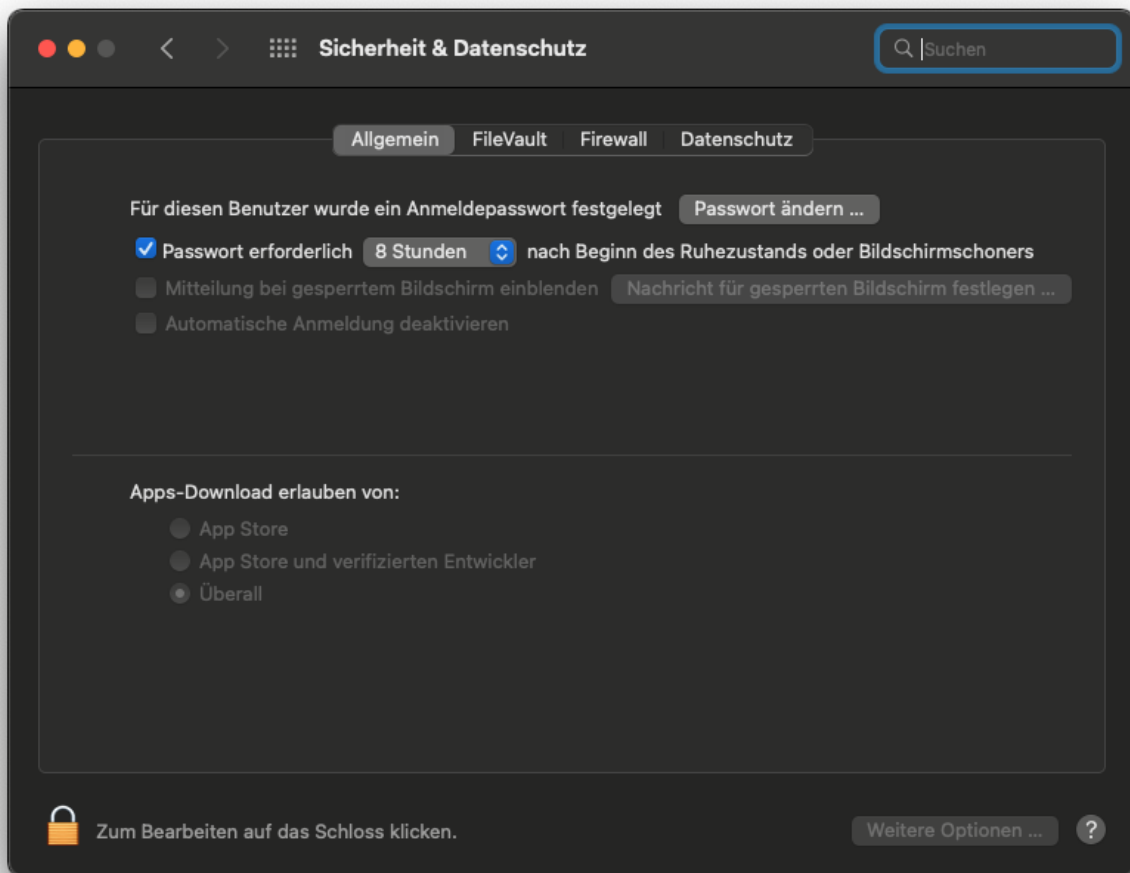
Sicherheit & Datenschutz

Suchen

Allgemein | FileVault | Firewall | Datenschutz

Für diesen Benutzer wurde ein Anmeldepasswort festgelegt Passwort ändern ...

Passwort erforderlich 8 Stunden nach Beginn des Ruhezustands oder Bildschirmschoners

Mitteilung bei gesperrtem Bildschirm einblenden Nachricht für gesperrten Bildschirm festlegen ...

Automatische Anmeldung deaktivieren

Apps-Download erlauben von:

App Store

App Store und verifizierten Entwickler

Überall

Zum Bearbeiten auf das Schloss klicken.

Weitere Optionen ...

?